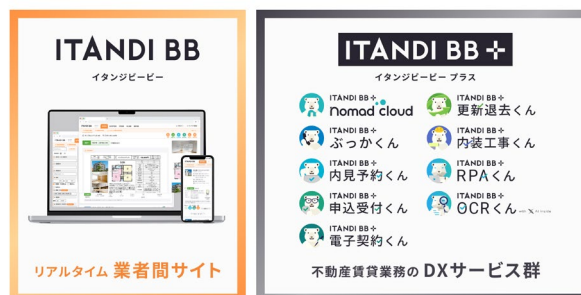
ITANDI BB
イタンジビービー

リアルタイム 業者間サイト

ITANDI BB +
イタンジビービー プラス

ITANDI BB +
nomad cloud

ITANDI BB +
ぶっかくん

ITANDI BB +
内見予約くん

ITANDI BB +
申込受付くん

ITANDI BB +
電子契約くん

ITANDI BB +
更新退去くん

ITANDI BB +
内装工事くん

ITANDI BB +
RPAくん

ITANDI BB +
OCRくん

不動産賃貸業務の DXサービス群